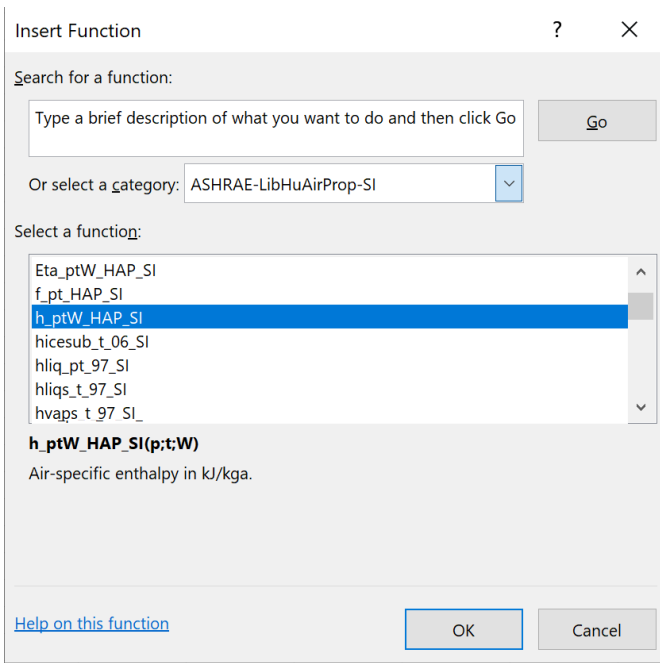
Insert Function ? ×

Search for a function:

Type a brief description of what you want to do and then click Go

Go

Or select a category: ASHRAE-LibHuAirProp-SI

Select a function:

Eta_ptW_HAP_SI
f_pt_HAP_SI
h_ptW_HAP_SI
hicesub_t_06_SI
hliq_pt_97_SI
hliqs_t_97_SI
hvaps_t_97_SI_

h_ptW_HAP_SI(p;t;W)

Air-specific enthalpy in kJ/kga.

Help on this function

OK

Cancel